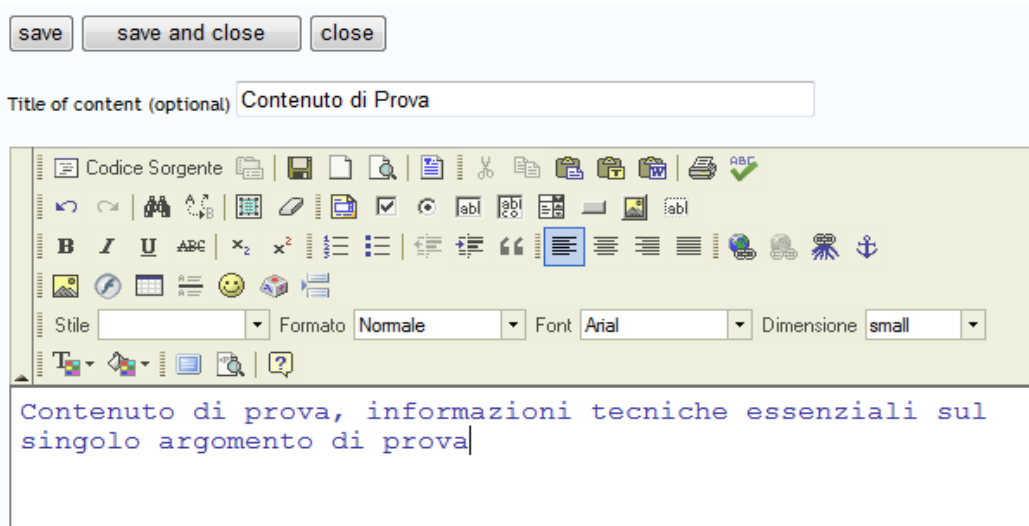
save | save and close | close

Title of content (optional) Contenuto di Prova

Codice Sorgente

B I U ABC $x_2$ $x^2$

Stile | Formato Normale | Font Arial | Dimensione small

Contenuto di prova, informazioni tecniche essenziali sul singolo argomento di prova